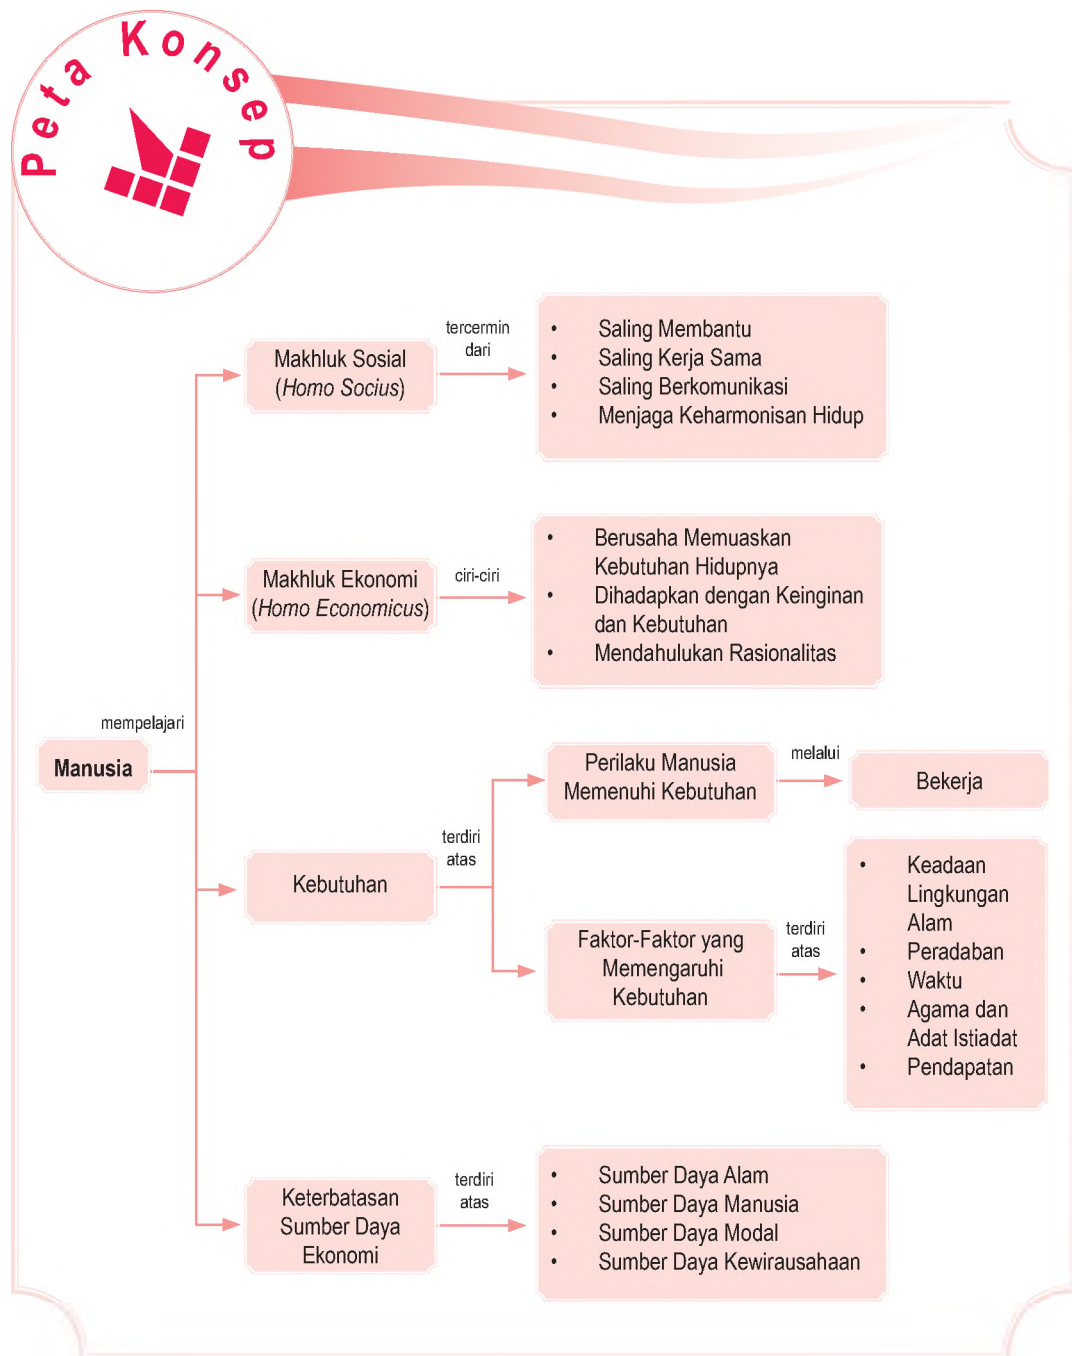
Peta Konsep

Manusia

mempelajari

Makhluk Sosial (*Homo Socius*)

tercermin dari

- Saling Membantu
- Saling Kerja Sama
- Saling Berkomunikasi
- Menjaga Keharmonisan Hidup

Makhluk Ekonomi (*Homo Economicus*)

ciri-ciri

- Berusaha Memuaskan Kebutuhan Hidupnya
- Dihadapkan dengan Keinginan dan Kebutuhan
- Mendahulukan Rasionalitas

Kebutuhan

terdiri atas

Perilaku Manusia Memenuhi Kebutuhan

melalui

Bekerja

Faktor-Faktor yang Memengaruhi Kebutuhan

terdiri atas

- Keadaan Lingkungan Alam
- Peradaban
- Waktu
- Agama dan Adat Istiadat
- Pendapatan

Keterbatasan Sumber Daya Ekonomi

terdiri atas

- Sumber Daya Alam
- Sumber Daya Manusia
- Sumber Daya Modal
- Sumber Daya Kewirausahaan